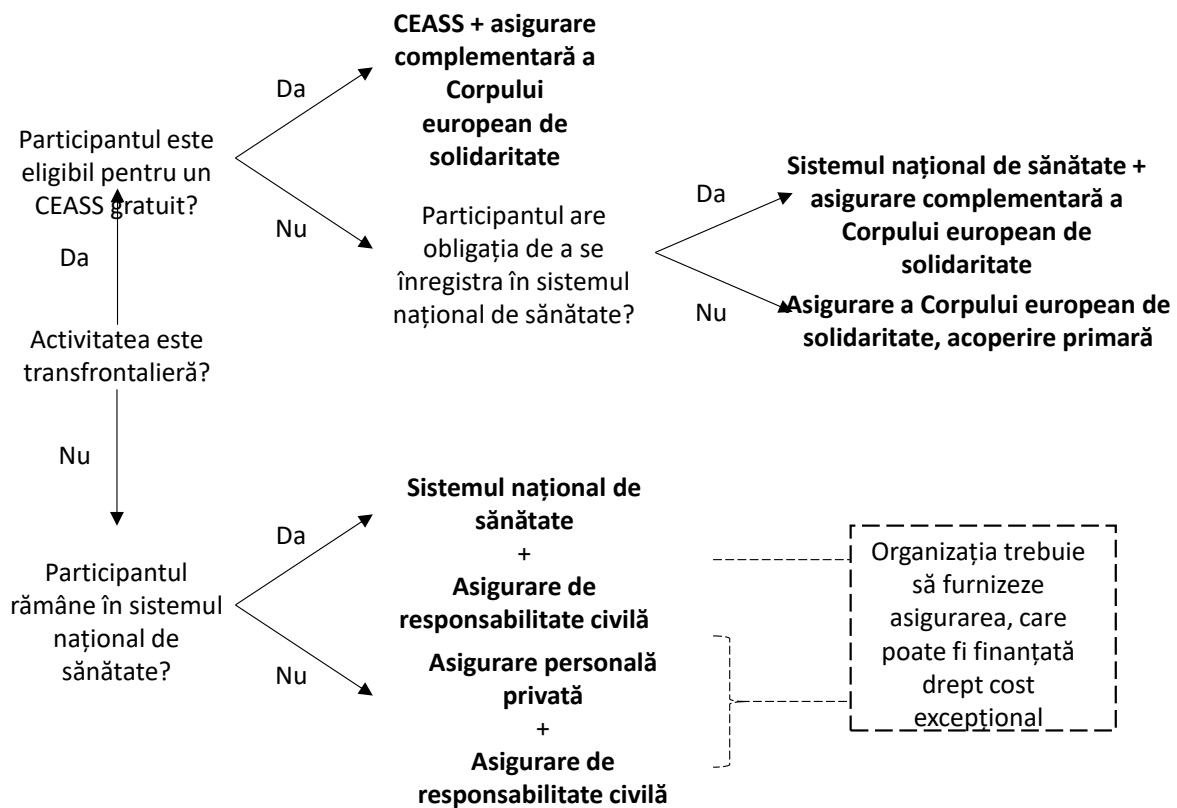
Activitatea este transfrontalieră?

Da

Participantul este eligibil pentru un CEASS gratuit?

Da

**CEASS + asigurare complementară a Corpului european de solidaritate**

Nu

Participantul are obligația de a se înregistra în sistemul național de sănătate?

Da

**Sistemul național de sănătate + asigurare complementară a Corpului european de solidaritate**

Nu

**Asigurare a Corpului european de solidaritate, acoperire primară**

Nu

Participantul rămâne în sistemul național de sănătate?

Da

**Sistemul național de sănătate**
+
**Asigurare de responsabilitate civilă**

Nu

**Asigurare personală privată**
+
**Asigurare de responsabilitate civilă**

Organizația trebuie să furnizeze asigurarea, care poate fi finanțată drept cost excepțional